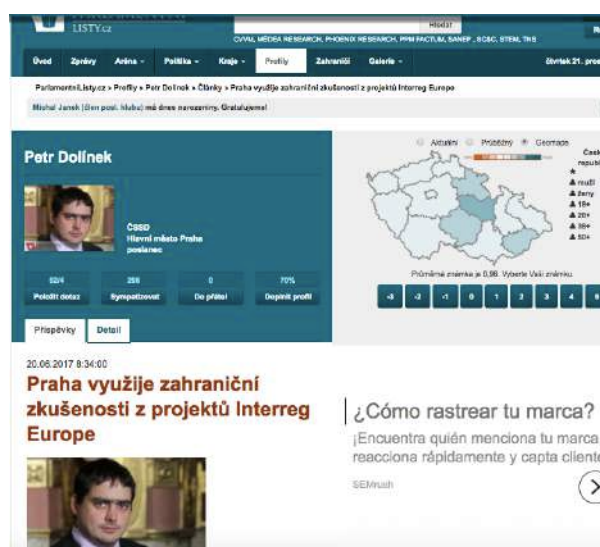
LISTY.cz

Hledat

CVVM, MEDIA RESEARCH, PHOENIX RESEARCH, PPM FACTUM, SANEP, SC&C, STEM, TNS

Úvod Zprávy Aréna Politika Kraje Profily Zahraničí Galerie čtvrtek 21. pros

ParlamentniListy.cz » Profily » Petr Dolínek » Články » Praha využije zahraniční zkušenosti z projektů Interreg Europe

Michal Janek (člen posl. klubu) má dnes narozeniny. Gratulujeme!

Petr Dolínek

ČSSD
Hlavní město Praha
poslanec

52/4 Položit dotaz
256 Sympatizovat
0 Do přátel
70% Doplnit profil

Příspěvky Detail

Aktuální Průběžný Geomapa

Česká republika
mruží
ženy
18+
20+
35+
50+

Průměrná známka je 0,98. Vyberte Vaši známku

-3 -2 -1 0 1 2 3 4 5

20.06.2017 8:34:00

Praha využije zahraniční zkušenosti z projektů Interreg Europe

¿Cómo rastrear tu marca?
¡Encuentra quién menciona tu marca reacciona rápidamente y capta cliente
SEMrush